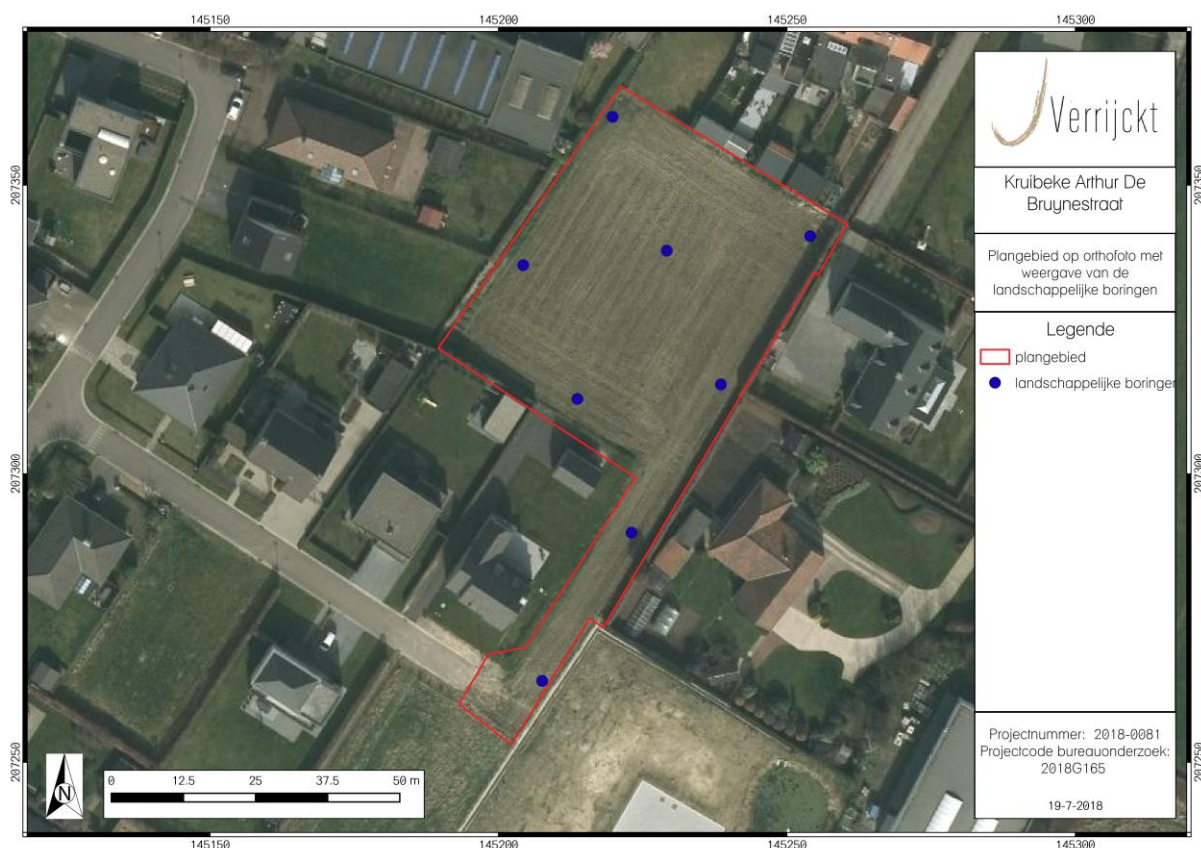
145150 145200 145250 145300

207350

207300

207250

Verrijckt

Kruibeke Arthur De Bruynestraat

Plangebied op orthofoto met weergave van de landschappelijke boringen

Legende
plangebied
landschappelijke boringen

Projectnummer: 2018-0081
Projectcode bureauonderzoek: 2018G165

19-7-2018

N

0 12.5 25 37.5 50 m

145150 145200 145250 145300